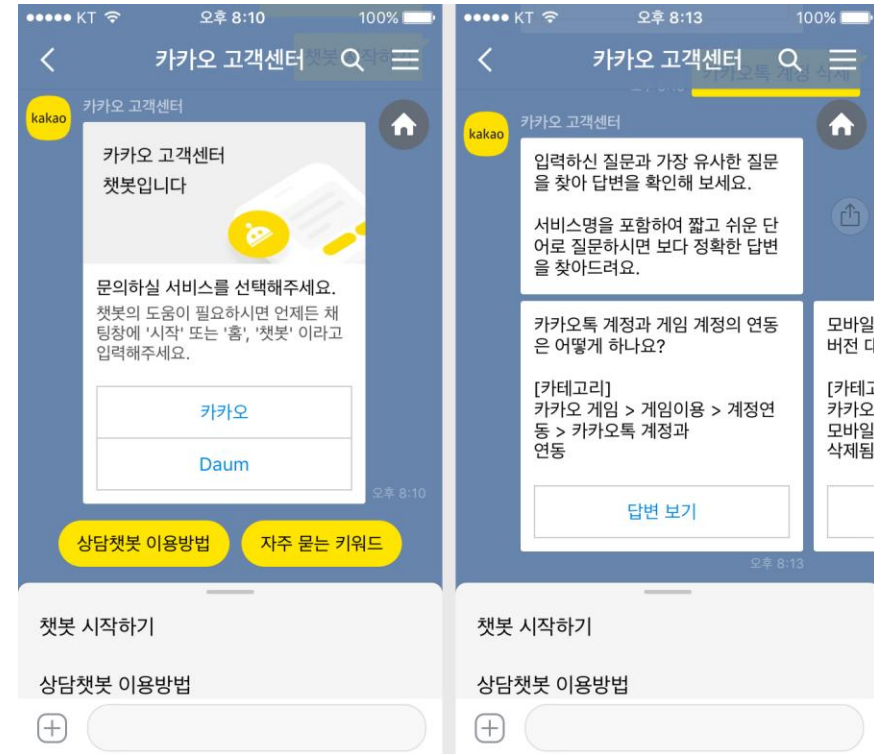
●●●●● KT 오후 8:10 100%

카카오 고객센터 챗봇 시작하

kakao 카카오 고객센터

카카오 고객센터 챗봇입니다

문의하실 서비스를 선택해주세요.

챗봇의 도움이 필요하시면 언제든 채팅창에 '시작' 또는 '홈', '챗봇' 이라고 입력해주세요.

카카오

Daum

오후 8:10

상담챗봇 이용방법

자주 묻는 키워드

챗봇 시작하기

상담챗봇 이용방법

●●●●● KT 오후 8:13 100%

카카오 고객센터

카카오톡 계정 삭제

kakao 카카오 고객센터

입력하신 질문과 가장 유사한 질문을 찾아 답변을 확인해 보세요.

서비스명을 포함하여 짧고 쉬운 단어로 질문하시면 보다 정확한 답변을 찾아드려요.

카카오톡 계정과 게임 계정의 연동은 어떻게 하나요?

[카테고리]
카카오 게임 > 게임이용 > 계정연동 > 카카오톡 계정과 연동

답변 보기

오후 8:13

모바일
버전 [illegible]

[카테고
카카오
모바일
삭제됨

챗봇 시작하기

상담챗봇 이용방법